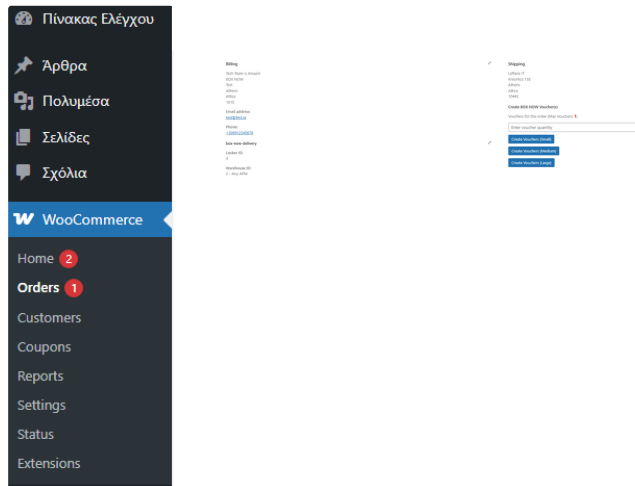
Πίνακας Ελέγχου

Άρθρα

Πολυμέσα

Σελίδες

Σχόλια

WooCommerce

Home 2

Orders 1

Customers

Coupons

Reports

Settings

Status

Extensions

Billing

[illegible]

Email address:
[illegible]

Phone:
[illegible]

box now delivery

Locker ID:
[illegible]

Warehouse ID:
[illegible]

Shipping

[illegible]

Create BOX NOW Voucher(s)

Vouchers for this order (Max Vouchers: 1):

Enter voucher quantity

Create Vouchers (Small)

Create Vouchers (Medium)

Create Vouchers (Large)